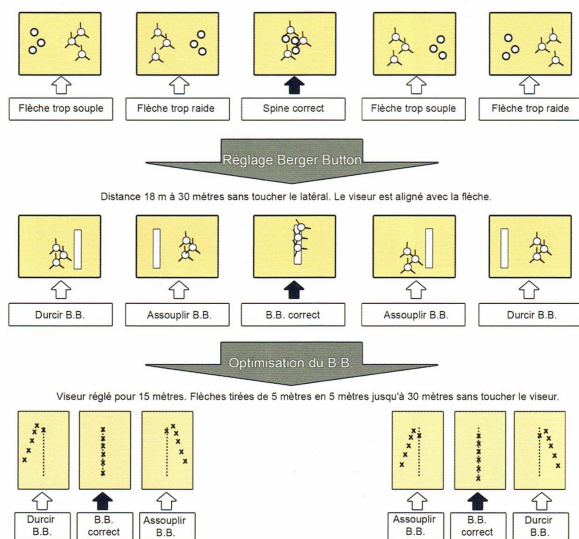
Flèche trop souple

Flèche trop raide

Spine correct

Flèche trop souple

Flèche trop raide

Réglage Berger Button

Distance 18 m à 30 mètres sans toucher le latéral. Le viseur est aligné avec la flèche.

Durcir B.B.

Assouplir B.B.

B.B. correct

Assouplir B.B.

Durcir B.B.

Optimisation du B.B.

Viseur réglé pour 15 mètres. Flèches tirées de 5 mètres en 5 mètres jusqu'à 30 mètres sans toucher le viseur.

Durcir B.B.

B.B. correct

Assouplir B.B.

Assouplir B.B.

B.B. correct

Durcir B.B.